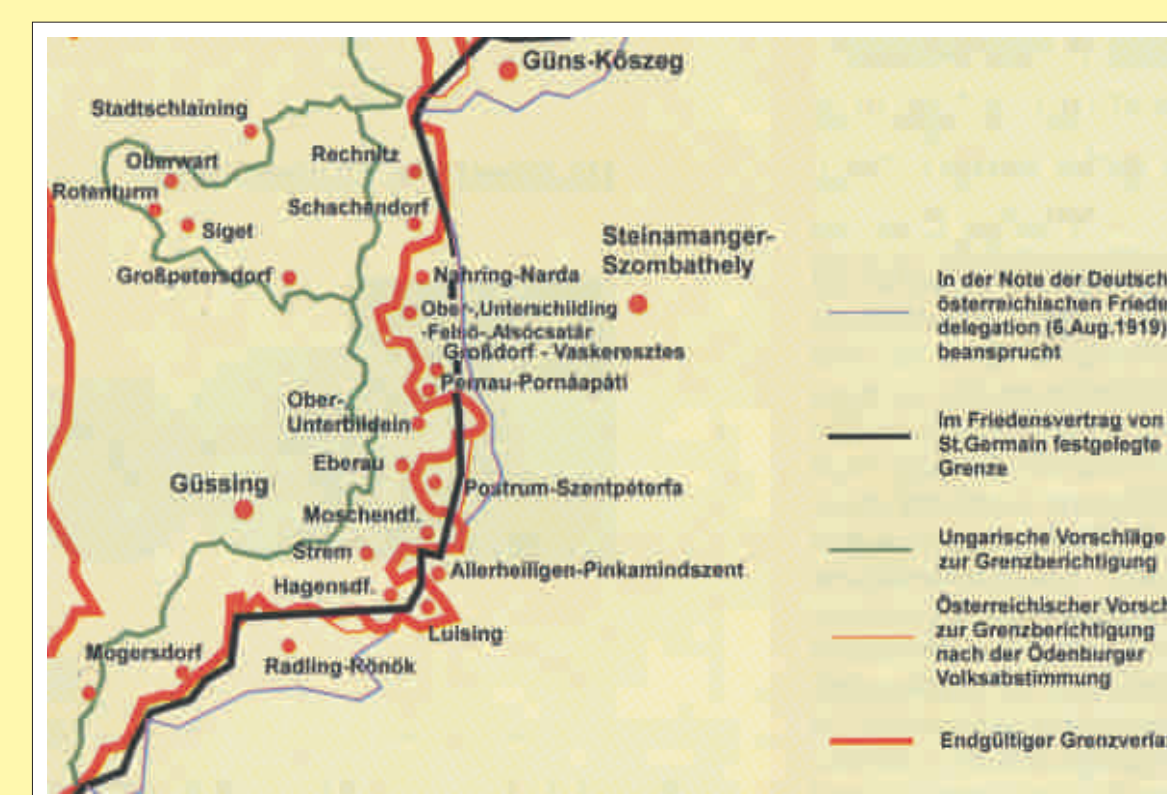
Güns-Köszeg

Stadtschlaining

Oberwart

Rechnitz

Rotenturm

Siget

Schachendorf

Steinamanger-Szombathely

Großpetersdorf

Nahring-Narda

Ober-,Unterschilding -Felső-,Alsócsatár

Großdorf - Vaskeresztes

Pernau-Pornóapáti

Ober-,Unterbildein

Eberau

Güssing

Postrum-Szentpéterfa

Moschendf.

Strem

Allerheiligen-Pinkamindszent

Hagensdf.

Luising

Mogersdorf

Radling-Rönök

In der Note der Deutsch österreichischen Friede delegation (6.Aug.1919) beansprucht

Im Friedensvertrag von St.Germain festgelegte Grenze

Ungarische Vorschläge zur Grenzberichtigung

Österreichischer Vorsch zur Grenzberichtigung nach der Ödenburger Volksabstimmung

Endgültiger Grenzverla